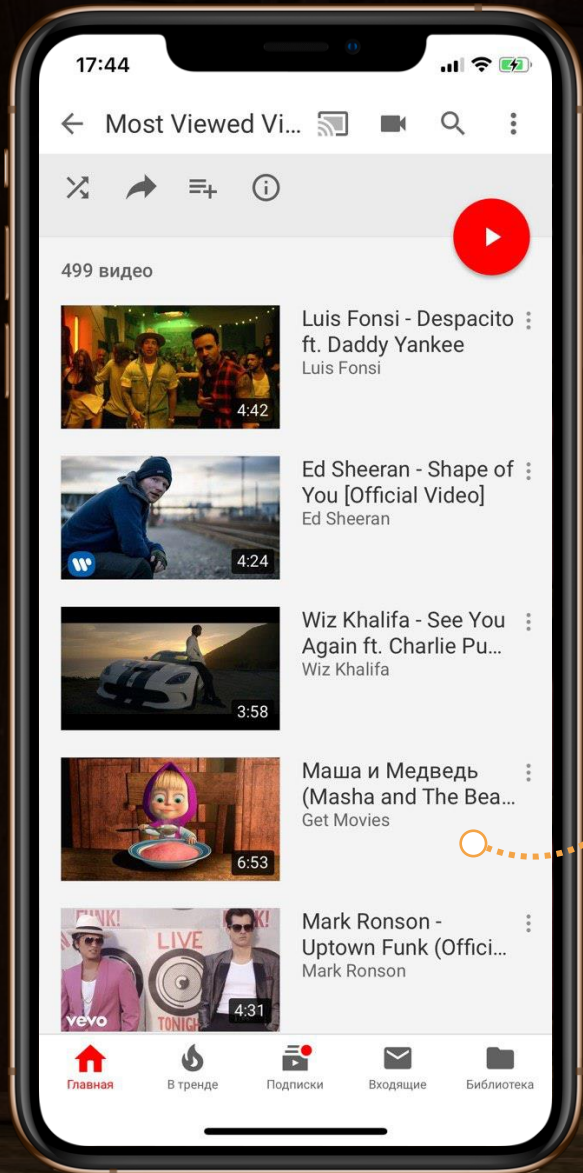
17:44

Most Viewed Vi...

499 видео

Luis Fonsi - Despacito ft. Daddy Yankee
Luis Fonsi
4:42

Ed Sheeran - Shape of You [Official Video]
Ed Sheeran
4:24

Wiz Khalifa - See You Again ft. Charlie Pu...
Wiz Khalifa
3:58

Маша и Медведь (Masha and The Bea...
Get Movies
6:53

Mark Ronson - Uptown Funk (Offici...
Mark Ronson
4:31

Главная
В тренде
Подписки
Входящие
Библиотека